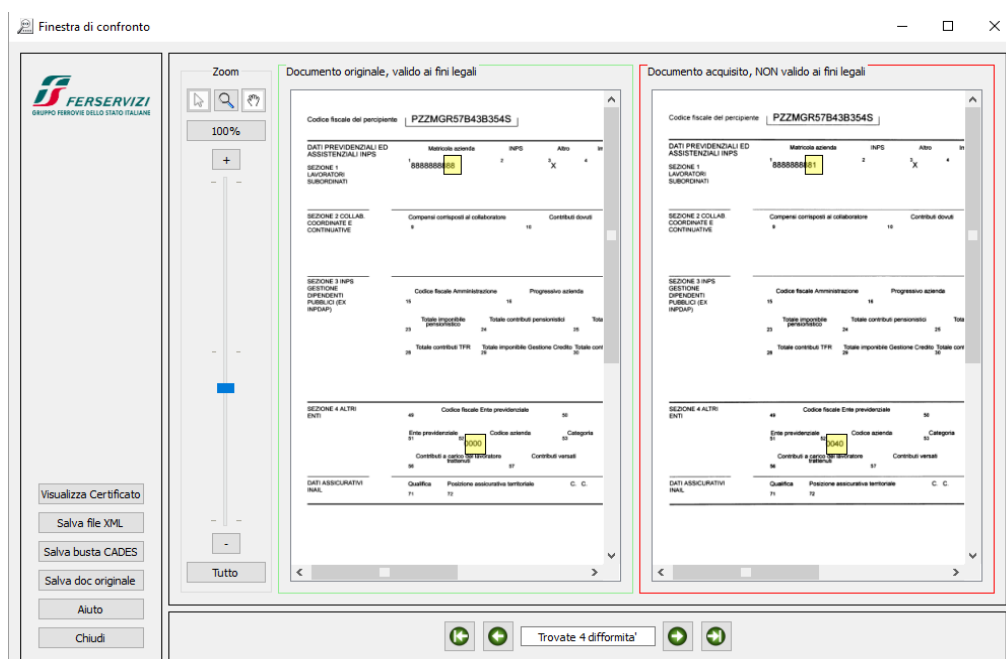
Finestra di confronto

FERSERVIZI
GRUPPO FERROVIE DELLO STATO ITALIANE

Zoom

100%

+

-

Tutto

Visualizza Certificato

Salva file XML

Salva busta CADES

Salva doc originale

Aiuto

Chiudi

Documento originale, valido ai fini legali

Codice fiscale del percipiente PZZMGR57B43B354S

DATI PREVIDENZIALI ED ASSISTENZIALI INPS
Matricola azienda INPS Altro In
SEZIONE 1 LAVORATORI SUBORDINATI
1 8888888888 2 3 X 4

SEZIONE 2 COLLAB. COORDINATE E CONTINUATIVE
Compensi corrisposti al collaboratore Contributi dovuti
9 10

SEZIONE 3 INPS GESTIONE DIPENDENTI PUBBLICI (EX INPDAP)
Codice fiscale Amministrazione Progressivo azienda
15 16
Totale imponibile pensionistico Totale contributi pensionistici Tota
23 24 25
Totale contributi TFR Totale imponibile Gestione Credito Totale cont
28 29 30

SEZIONE 4 ALTRI ENTI
Codice fiscale Ente previdenziale
49 50
Ente previdenziale Codice azienda Categoria
51 52 0000 53
Contributi a carico del lavoratore trattenuti Contributi versati
56 57

DATI ASSICURATIVI INAIL
Qualifica Posizione assicurativa territoriale C. C.
71 72

Documento acquisito, NON valido ai fini legali

Codice fiscale del percipiente PZZMGR57B43B354S

DATI PREVIDENZIALI ED ASSISTENZIALI INPS
Matricola azienda INPS Altro In
SEZIONE 1 LAVORATORI SUBORDINATI
1 8888888881 2 3 X 4

SEZIONE 2 COLLAB. COORDINATE E CONTINUATIVE
Compensi corrisposti al collaboratore Contributi dovuti
9 10

SEZIONE 3 INPS GESTIONE DIPENDENTI PUBBLICI (EX INPDAP)
Codice fiscale Amministrazione Progressivo azienda
15 16
Totale imponibile pensionistico Totale contributi pensionistici Tota
23 24 25
Totale contributi TFR Totale imponibile Gestione Credito Totale cont
28 29 30

SEZIONE 4 ALTRI ENTI
Codice fiscale Ente previdenziale
49 50
Ente previdenziale Codice azienda Categoria
51 52 0040 53
Contributi a carico del lavoratore trattenuti Contributi versati
56 57

DATI ASSICURATIVI INAIL
Qualifica Posizione assicurativa territoriale C. C.
71 72

Trovate 4 difformita'